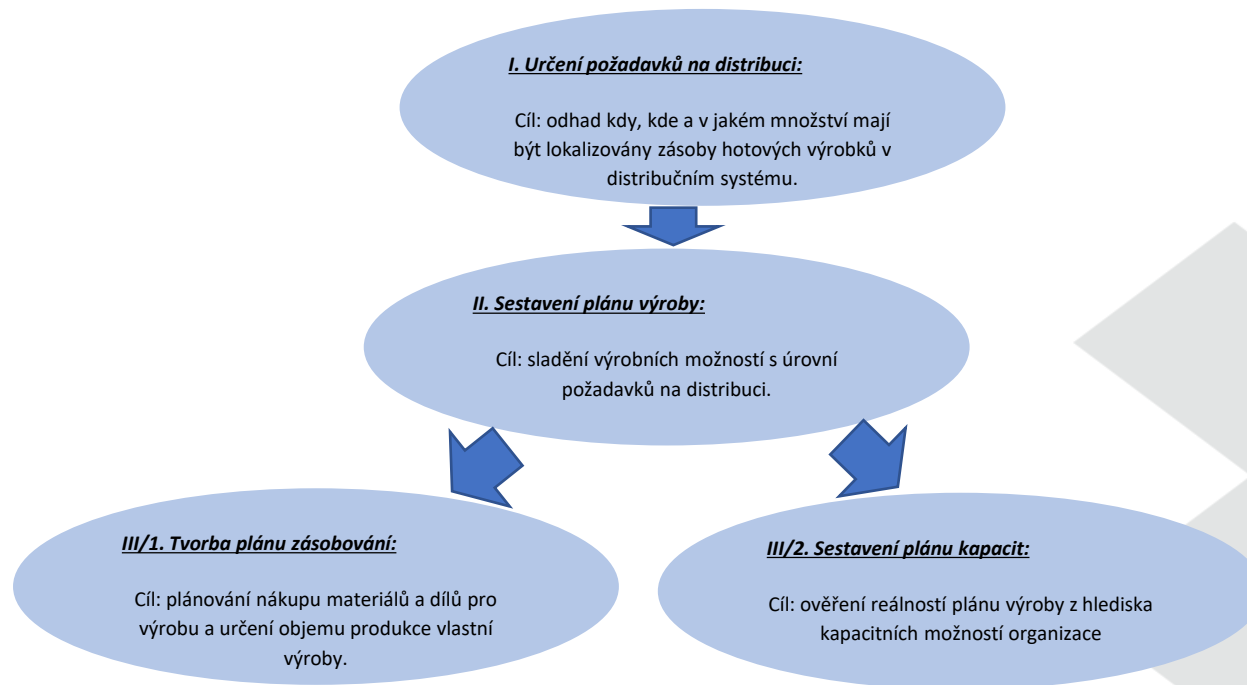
I. Určení požadavků na distribuci:

Cíl: odhad kdy, kde a v jakém množství mají být lokalizovány zásoby hotových výrobků v distribučním systému.

II. Sestavení plánu výroby:

Cíl: sladění výrobních možností s úrovní požadavků na distribuci.

III/1. Tvorba plánu zásobování:

Cíl: plánování nákupu materiálů a dílů pro výrobu a určení objemu produkce vlastní výroby.

III/2. Sestavení plánu kapacit:

Cíl: ověření reálností plánu výroby z hlediska kapacitních možností organizace